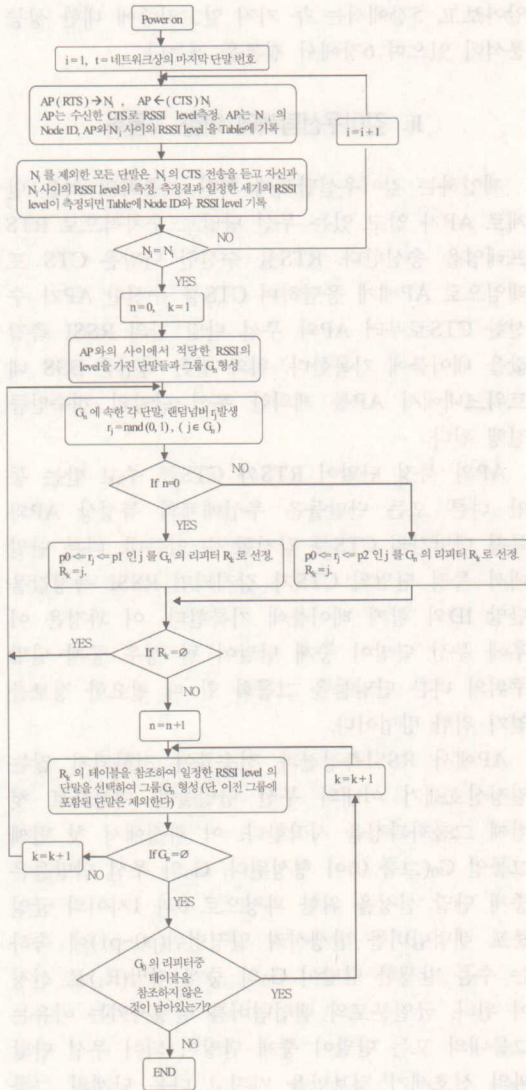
Power on

i = 1, t = 네트워크상의 마지막 단말 번호

AP (RTS) → $N_i$ , AP ← (CTS) $N_i$
AP는 수신한 CTS로 RSSI level측정. AP는 $N_i$ 의 Node ID, AP와 $N_i$ 사이의 RSSI level 을 Table에 기록

i = i + 1

$N_i$ 를 제외한 모든 단말은 $N_i$ 의 CTS 전송을 듣고 자신과 $N_i$ 사이의 RSSI level의 측정, 측정값과 일정한 세기의 RSSI level이 측정되면 Table에 Node ID와 RSSI level 기록

$N_i = N_t$

NO

YES

n = 0, k = 1

AP와의 사이에서 적당한 RSSI의 level을 가진 단말들과 그룹 $G_k$ 형성

$G_n$ 에 속한 각 단말, 랜덤넘버 $r_j$ 발생
$r_j$ = rand (0, 1), ( j ∈ $G_n$ )

NO

If n=0

YES

p0 <= $r_j$ <= p1 인 j 를 $G_n$ 의 리피터 $R_k$ 로 선정. $R_k = j$.

p0 <= $r_j$ <= p2 인 j 를 $G_n$ 의 리피터 $R_k$ 로 선정. $R_k = j$.

YES

If $R_k$ = Ø

NO

n = n + 1

$R_k$ 의 테이블을 참조하여 일정한 RSSI level 의 단말을 선택하여 그룹 $G_k$ 형성 (단, 이전 그룹에 포함된 단말은 제외한다)

k = k + 1

k = k + 1

If $G_k$ = Ø

NO

YES

$G_n$ 의 리피터중 테이블을 참조하지 않은 것이 남아있는가

YES

NO

END